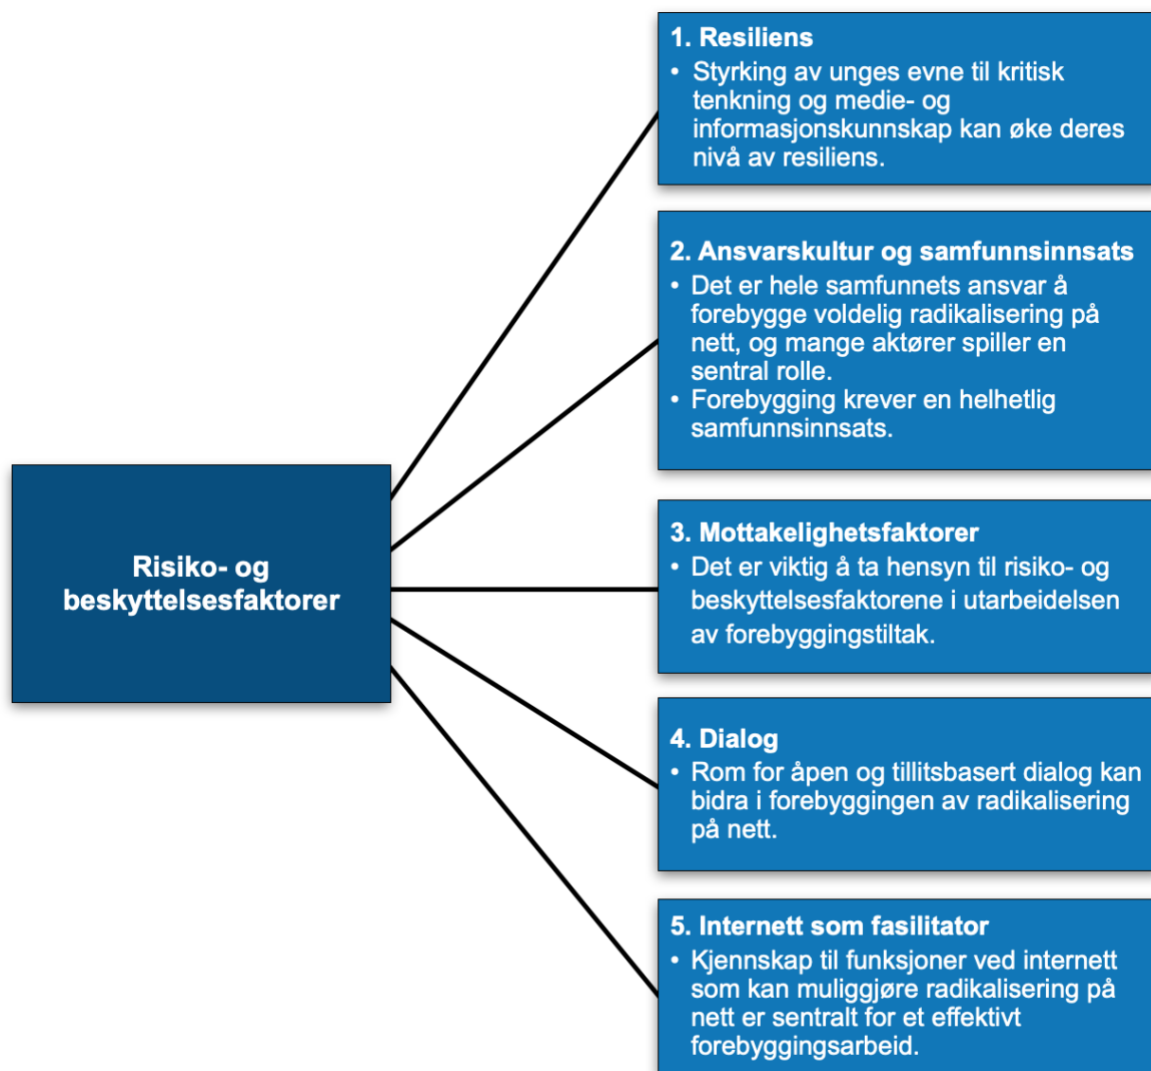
Risiko- og beskyttelsesfaktorer

1. Resiliens
• Styrking av unges evne til kritisk tenkning og medie- og informasjonskunnskap kan øke deres nivå av resiliens.

2. Ansvarskultur og samfunnsinnsats
• Det er hele samfunnets ansvar å forebygge voldelig radikalisering på nett, og mange aktører spiller en sentral rolle.
• Forebygging krever en helhetlig samfunnsinnsats.

3. Mottakelighetsfaktorer
• Det er viktig å ta hensyn til risiko- og beskyttelsesfaktorene i utarbeidelsen av forebyggingstiltak.

4. Dialog
• Rom for åpen og tillitsbasert dialog kan bidra i forebyggingen av radikalisering på nett.

5. Internett som fasilitator
• Kjennskap til funksjoner ved internett som kan muliggjøre radikalisering på nett er sentralt for et effektivt forebyggingsarbeid.